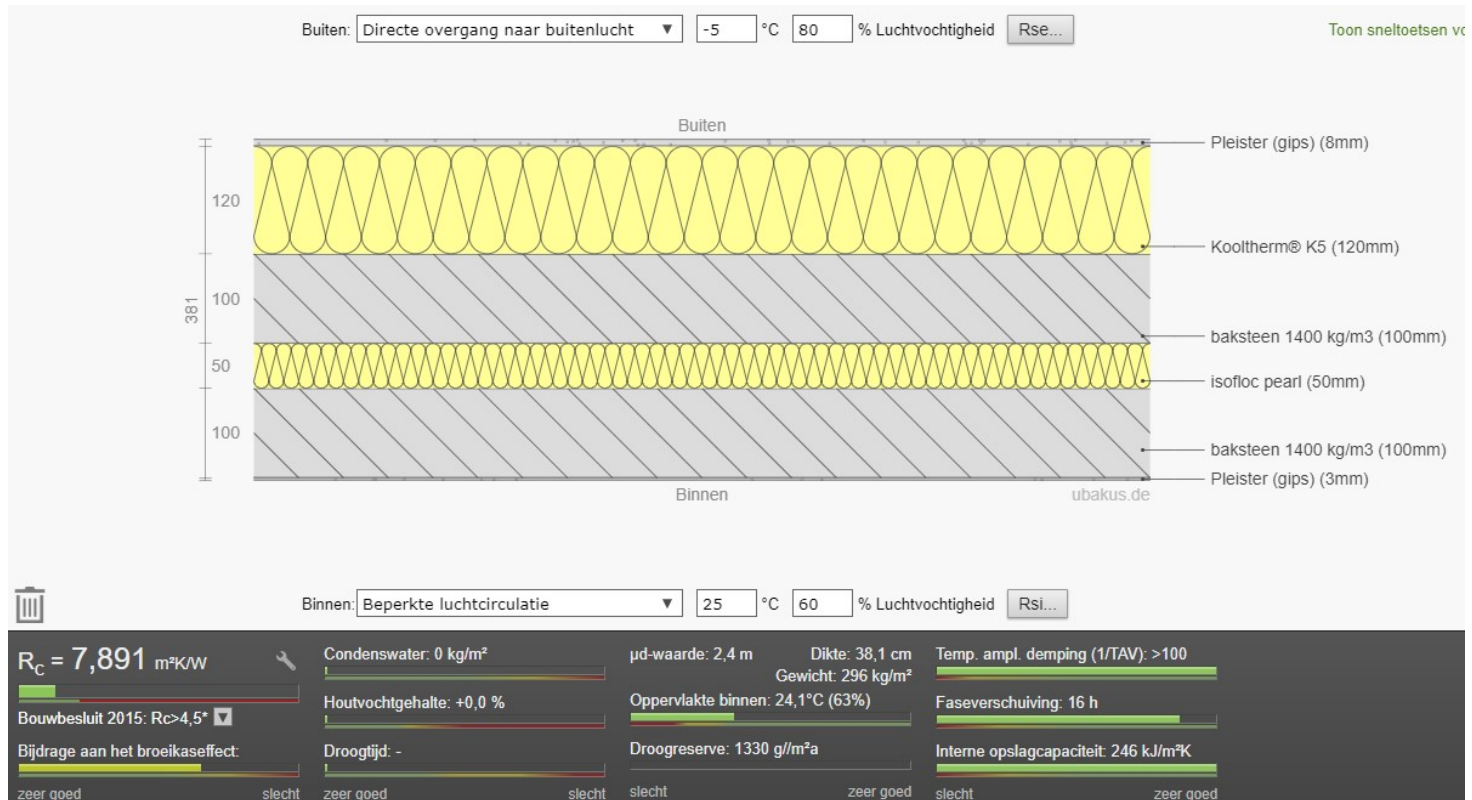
Buiten: Directe overgang naar buitenlucht ▼ -5 °C 80 % Luchtvochtigheid Rse...

Toon sneltoetsen vo

Buiten

120

100

381

50

100

Pleister (gips) (8mm)

Kooltherm® K5 (120mm)

baksteen 1400 kg/m3 (100mm)

isofloc pearl (50mm)

baksteen 1400 kg/m3 (100mm)

Pleister (gips) (3mm)

Binnen

ubakus.de

Binnen: Beperkte luchtcirculatie ▼ 25 °C 60 % Luchtvochtigheid Rsi...

$R_C$ = 7,891 m²K/W

Bouwbesluit 2015: Rc>4,5*

Bijdrage aan het broeikaseffect:

zeer goed slecht

Condenswater: 0 kg/m²

Houtvochtgehalte: +0,0 %

Droogtijd: -

zeer goed slecht

µd-waarde: 2,4 m

Dikte: 38,1 cm

Gewicht: 296 kg/m²

Oppervlakte binnen: 24,1°C (63%)

Droogreserve: 1330 g//m²a

slecht zeer goed

Temp. ampl. demping (1/TAV): >100

Faseverschuiving: 16 h

Interne opslagcapaciteit: 246 kJ/m²K

slecht zeer goed